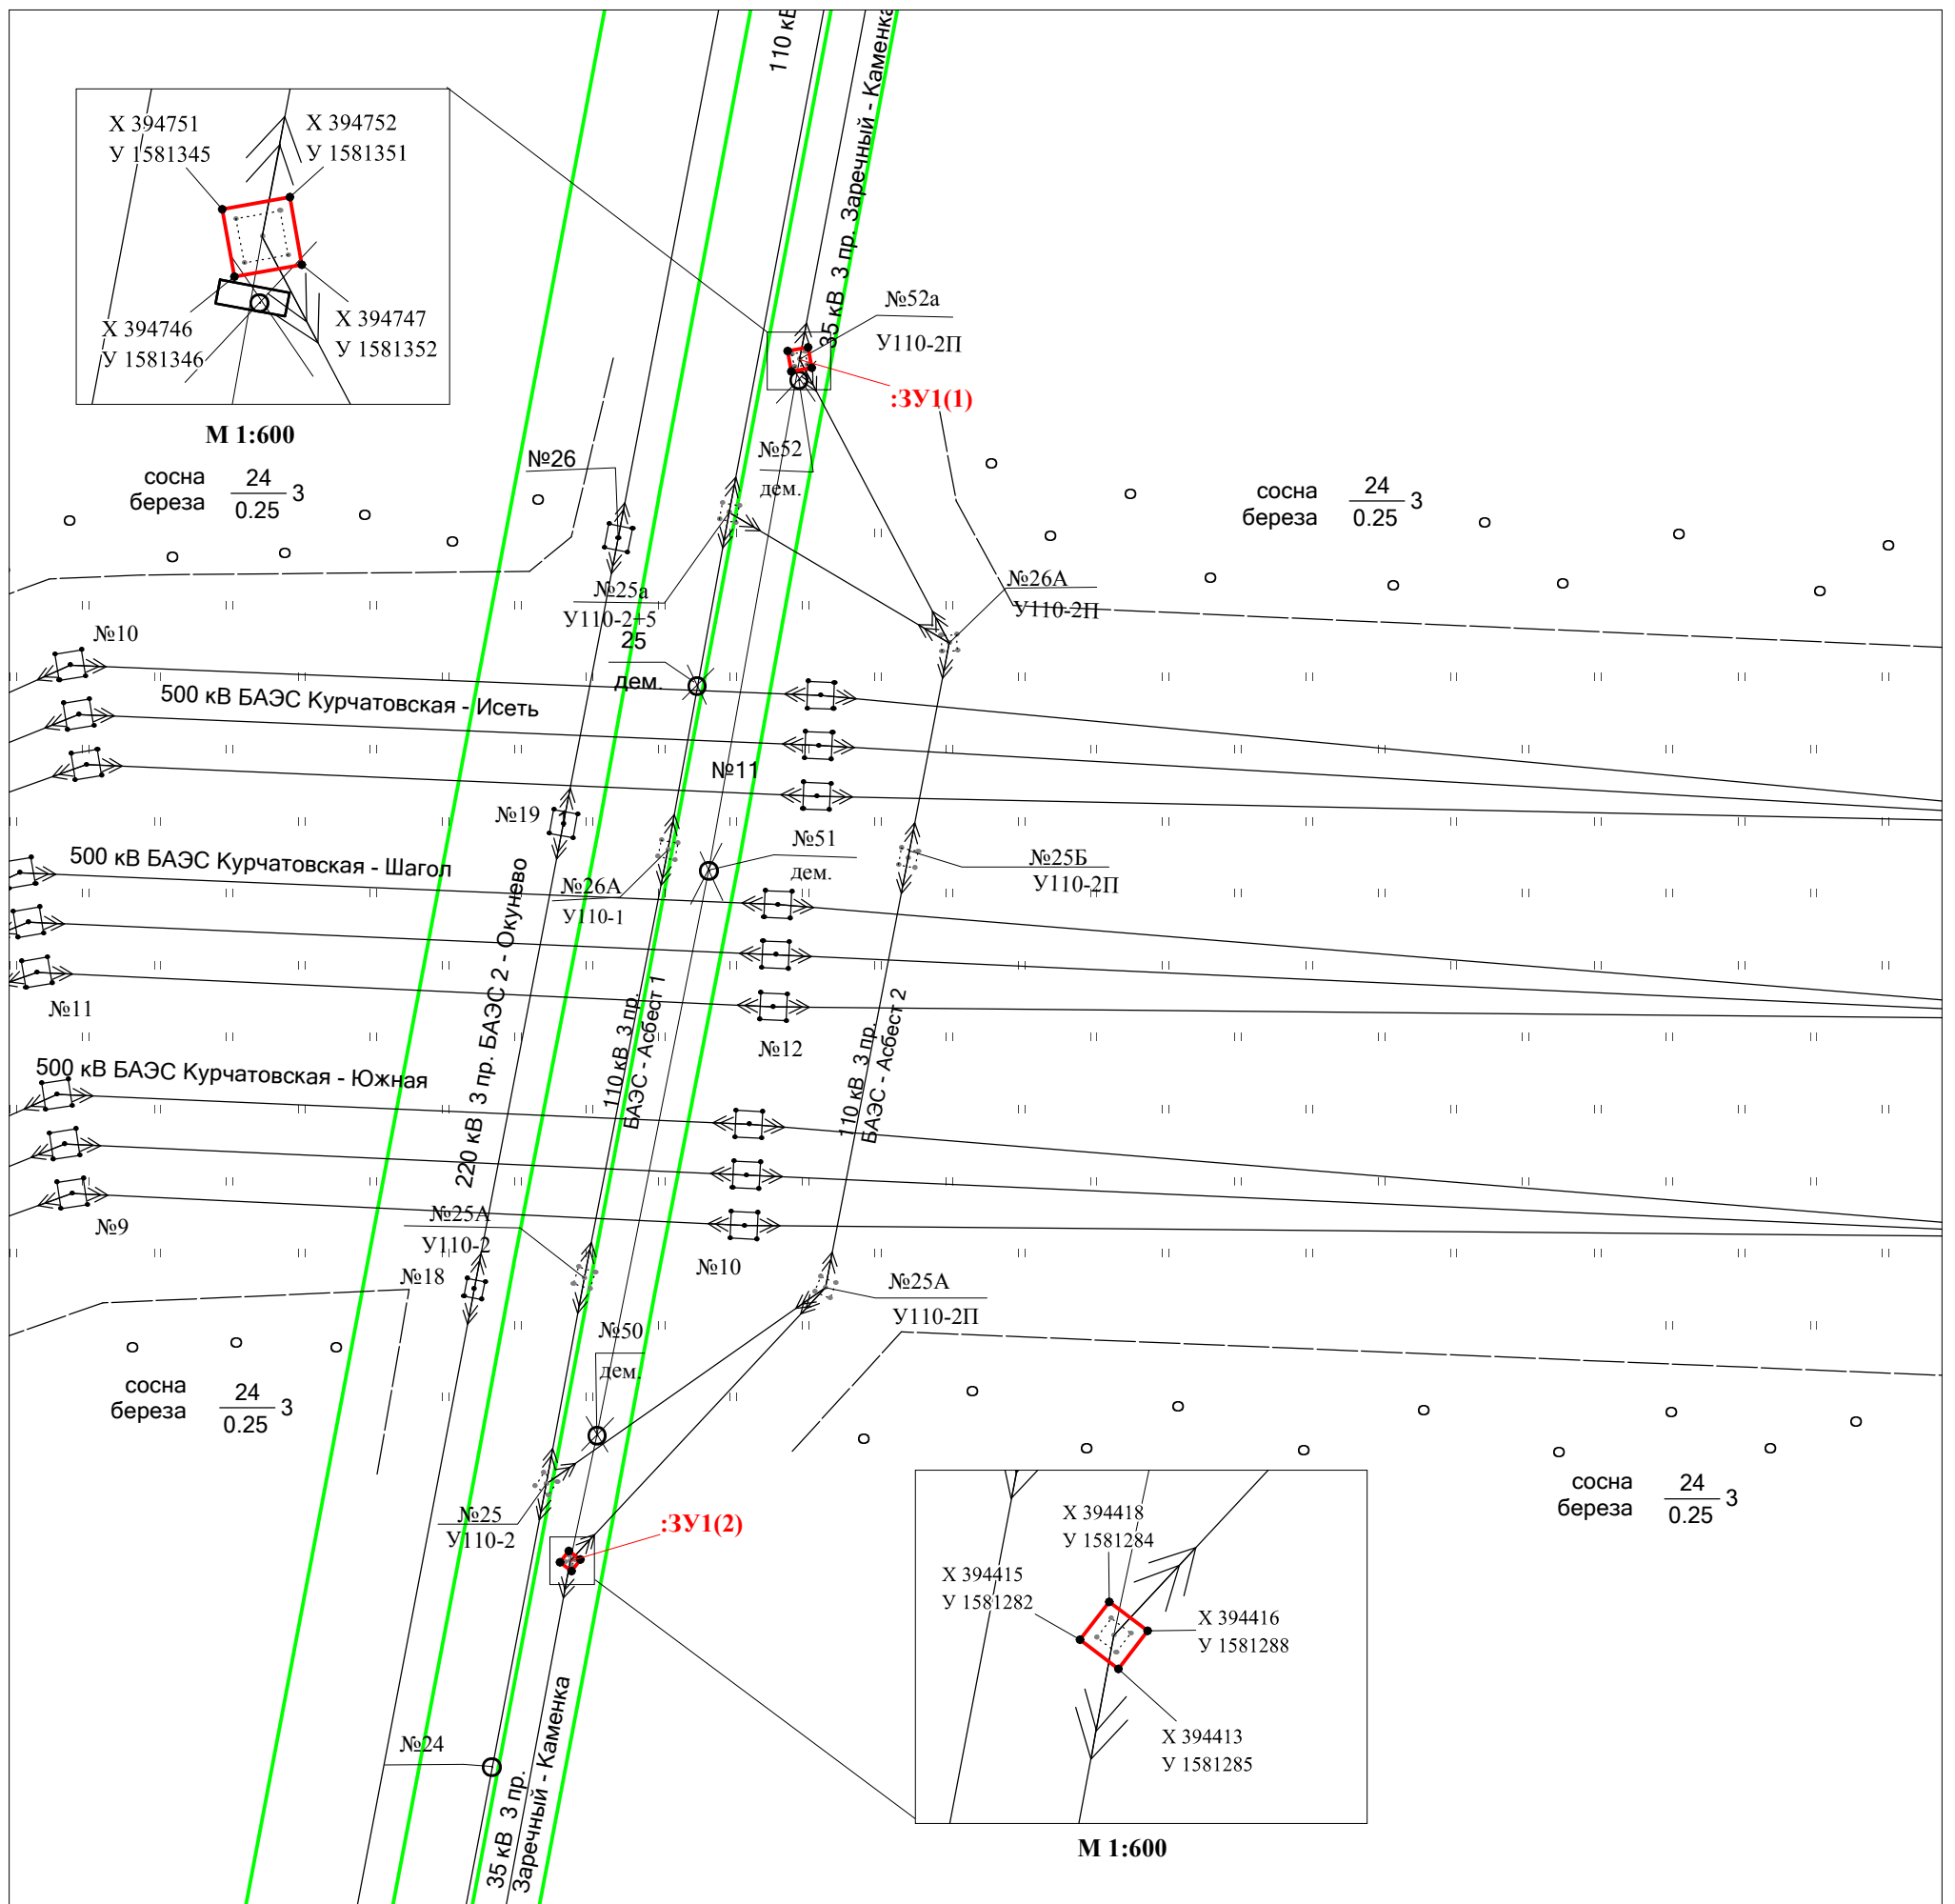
Х 394751
У 1581345
Х 394752
У 1581351
Х 394746
У 1581346
Х 394747
У 1581352
М 1:600

110 кВ
35 кВ 3 пр. Заречный - Каменка
№52а
У110-2П
:ЗУ1(1)
№52
дем.
№26
сосна
береза
$\frac{24}{0.25}$ 3
сосна
береза
$\frac{24}{0.25}$ 3
№25а
У110-2+5
25
дем.
№26А
У110-2П
№10
500 кВ БАЭС Курчатовская - Исеть
№11
№19
№51
дем.
№25Б
У110-2П
500 кВ БАЭС Курчатовская - Шагол
№26А
У110-1
220 кВ 3 пр. БАЭС 2 - Окунево
110 кВ 3 пр. БАЭС - Асбест 1
110 кВ 3 пр. БАЭС - Асбест 2
№11
№12
500 кВ БАЭС Курчатовская - Южная
№9
№25А
У110-2
№18
№10
№25А
У110-2П
№50
дем.
сосна
береза
$\frac{24}{0.25}$ 3
№25
У110-2
:ЗУ1(2)
Х 394418
У 1581284
Х 394415
У 1581282
Х 394416
У 1581288
Х 394413
У 1581285
сосна
береза
$\frac{24}{0.25}$ 3
№24
35 кВ 3 пр. Заречный - Каменка
М 1:600